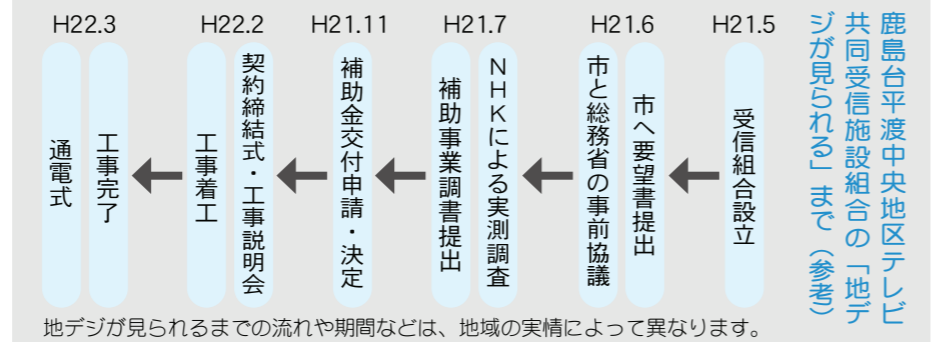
鹿島台平渡中央地区テレビ共同受信施設組合の「地デジが見られる」まで（参考）

H21.5
受信組合設立

H21.6
市へ要望書提出
市と総務省の事前協議

H21.7
NHKによる実測調査
補助事業調書提出

H21.11
補助金交付申請・決定

H22.2
契約締結式・工事説明会
工事着工

H22.3
工事完了
通電式

地デジが見られるまでの流れや期間などは、地域の実情によって異なります。